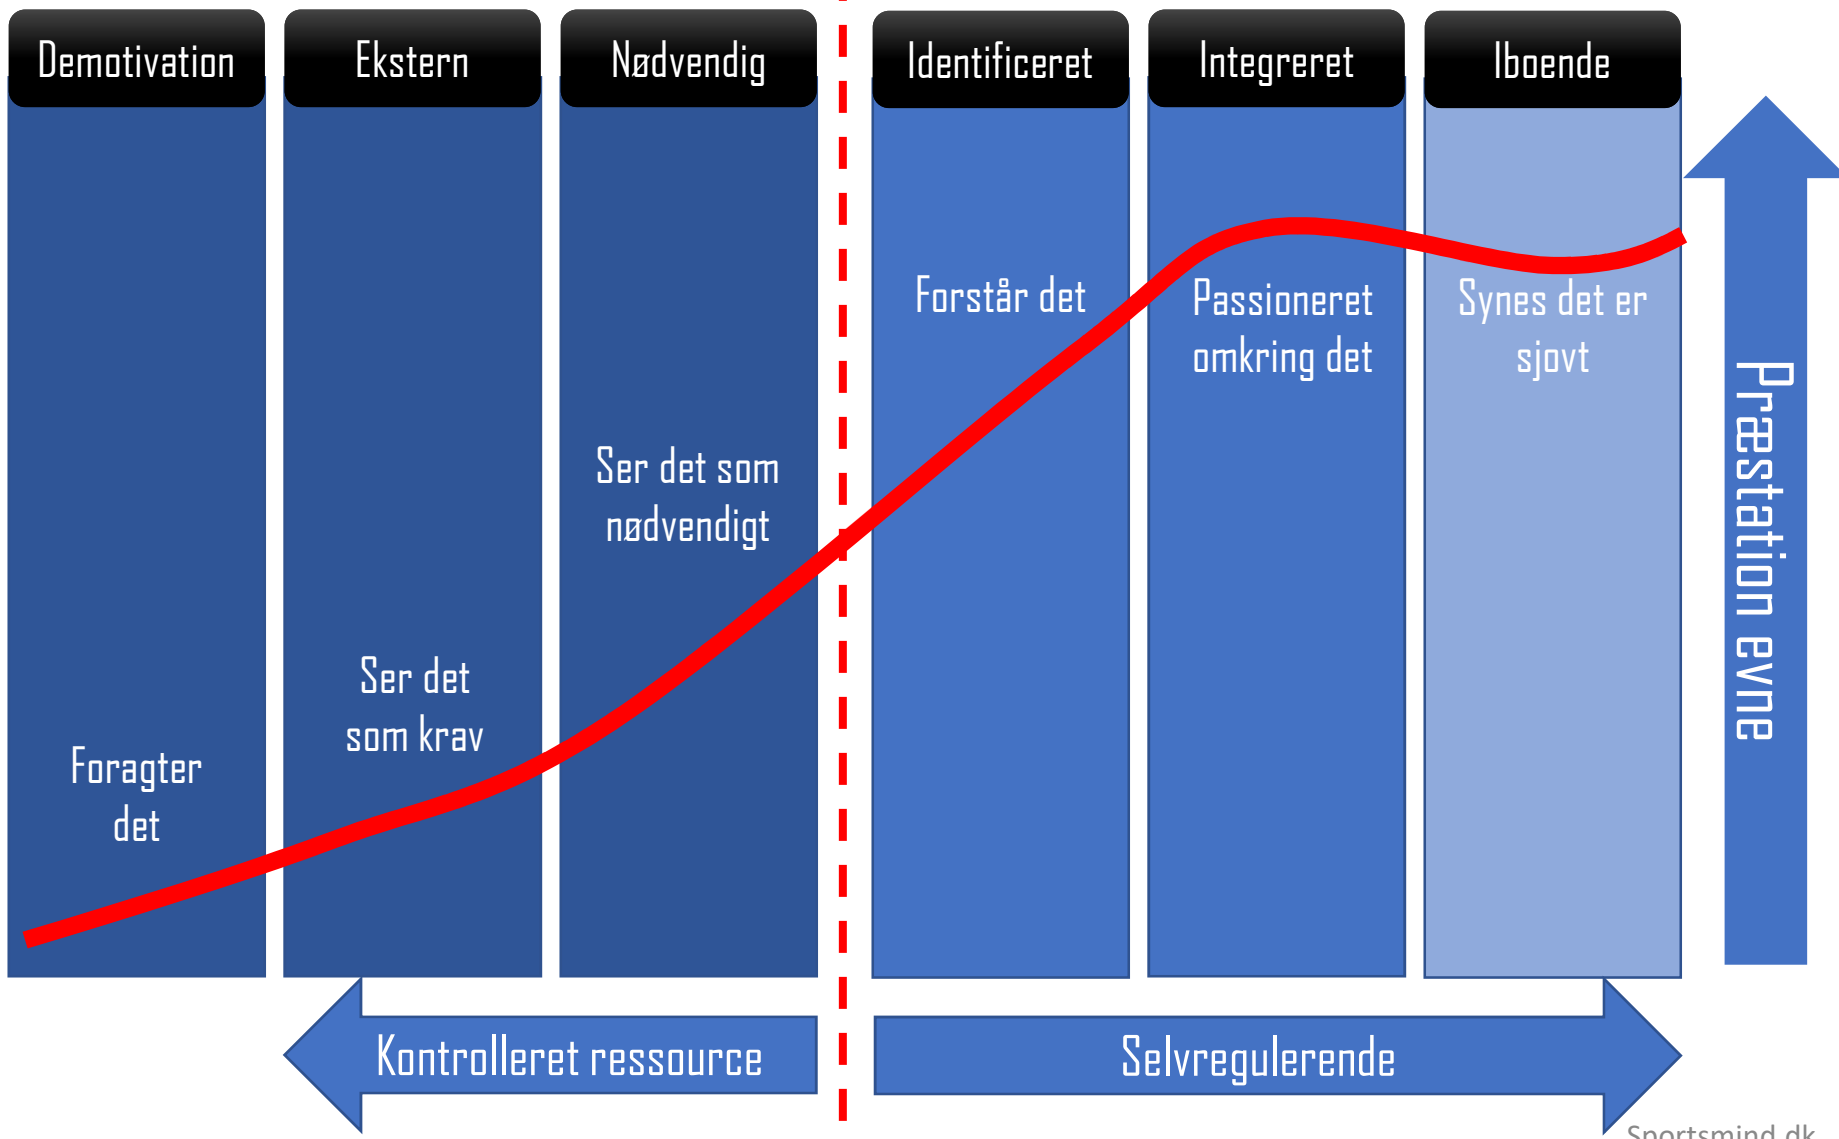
Demotivation

Ekstern

Nødvendig

Identificeret

Integreret

Iboende

Foragter det

Ser det som krav

Ser det som nødvendigt

Forstår det

Passioneret omkring det

Synes det er sjovt

Præstation evne

Kontrolleret ressource

Selvregulerende

Sportsmind.dk